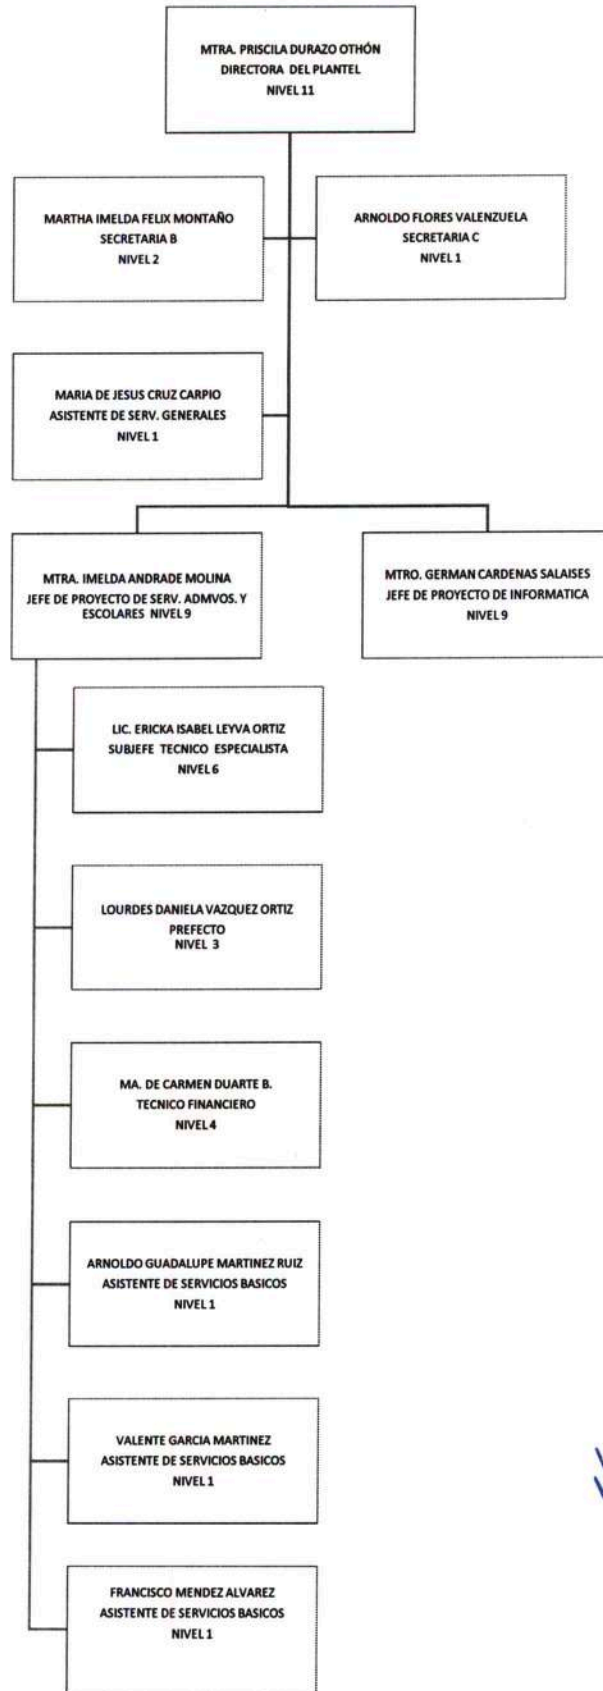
MTRA. PRISCILA DURAZO OTHÓN
DIRECTORA DEL PLANTEL
NIVEL 11

MARTHA IMELDA FELIX MONTAÑO
SECRETARIA B
NIVEL 2

ARNOLDO FLORES VALENZUELA
SECRETARIA C
NIVEL 1

MARIA DE JESUS CRUZ CARPIO
ASISTENTE DE SERV. GENERALES
NIVEL 1

MTRA. IMELDA ANDRADE MOLINA
JEFE DE PROYECTO DE SERV. ADMVOS. Y ESCOLARES NIVEL 9

MTRO. GERMAN CARDENAS SALAISES
JEFE DE PROYECTO DE INFORMATICA
NIVEL 9

LIC. ERICKA ISABEL LEYVA ORTIZ
SUBJEFE TECNICO ESPECIALISTA
NIVEL 6

LOURDES DANIELA VAZQUEZ ORTIZ
PREFECTO
NIVEL 3

MA. DE CARMEN DUARTE B.
TECNICO FINANCIERO
NIVEL 4

ARNOLDO GUADALUPE MARTINEZ RUIZ
ASISTENTE DE SERVICIOS BASICOS
NIVEL 1

VALENTE GARCIA MARTINEZ
ASISTENTE DE SERVICIOS BASICOS
NIVEL 1

FRANCISCO MENDEZ ALVAREZ
ASISTENTE DE SERVICIOS BASICOS
NIVEL 1